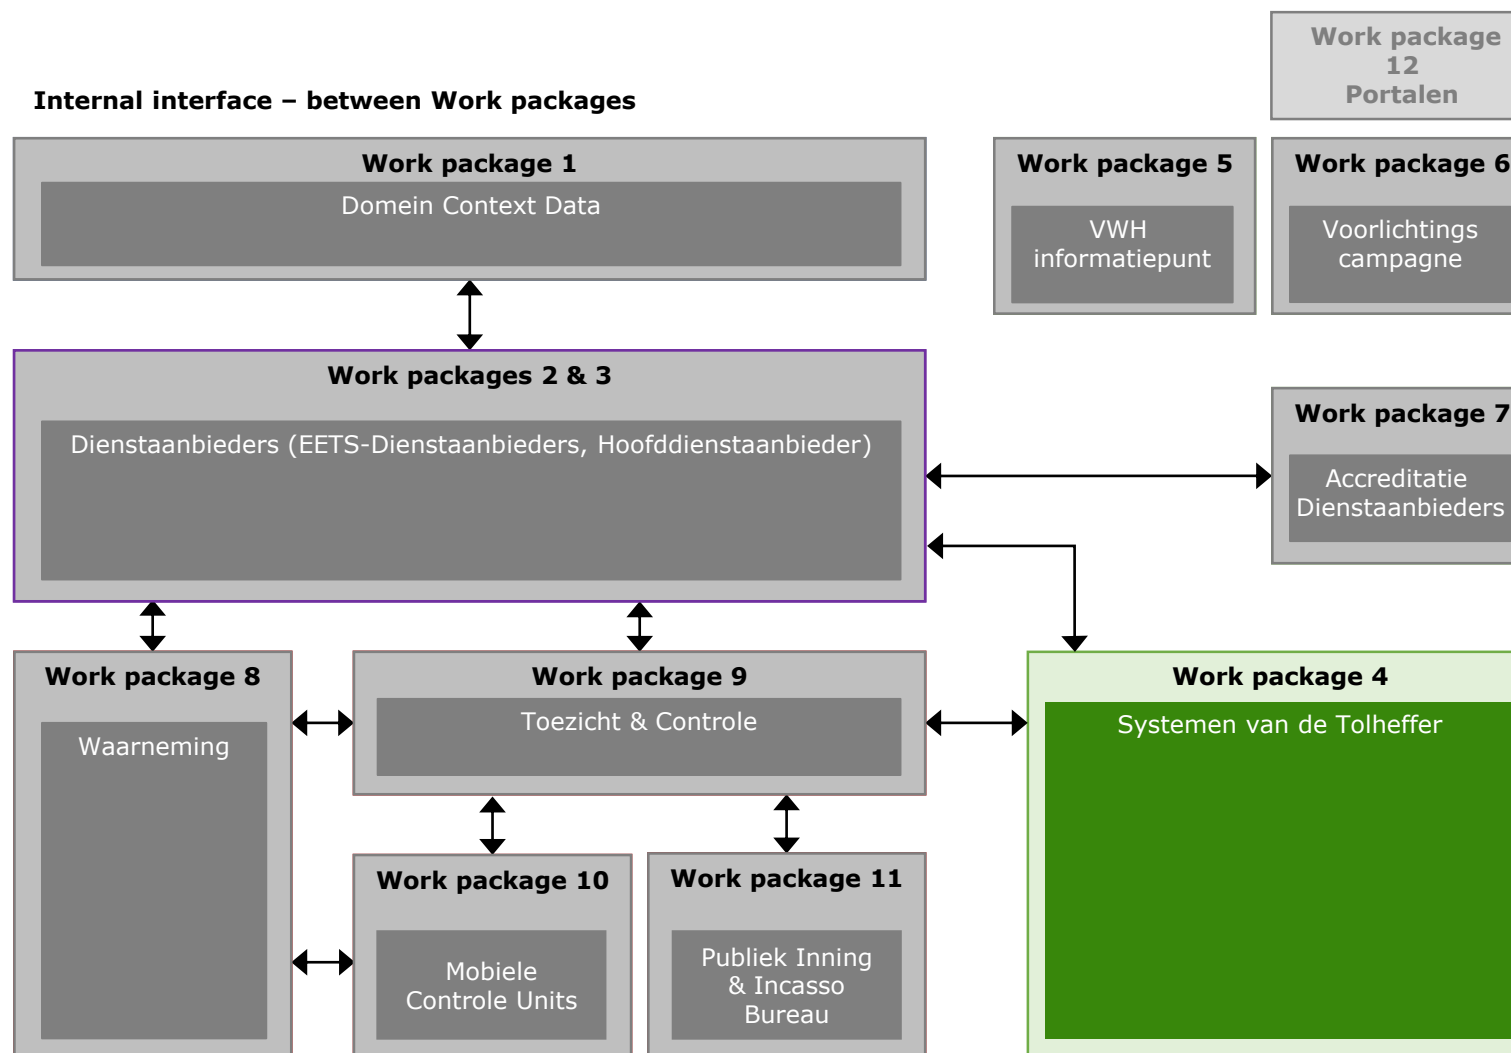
Work package 12 Portalen

Internal interface – between Work packages

Work package 1
Domein Context Data

Work package 5
VWH informatiepunt

Work package 6
Voorlichtings campagne

Work packages 2 & 3
Dienstaanbieders (EETS-Dienstaanbieders, Hoofddienstaanbieder)

Work package 7
Accreditatie Dienstaanbieders

Work package 8
Waarneming

Work package 9
Toezicht & Controle

Work package 4
Systemen van de Tolheffer

Work package 10
Mobiele Controle Units

Work package 11
Publiek Inning & Incasso Bureau